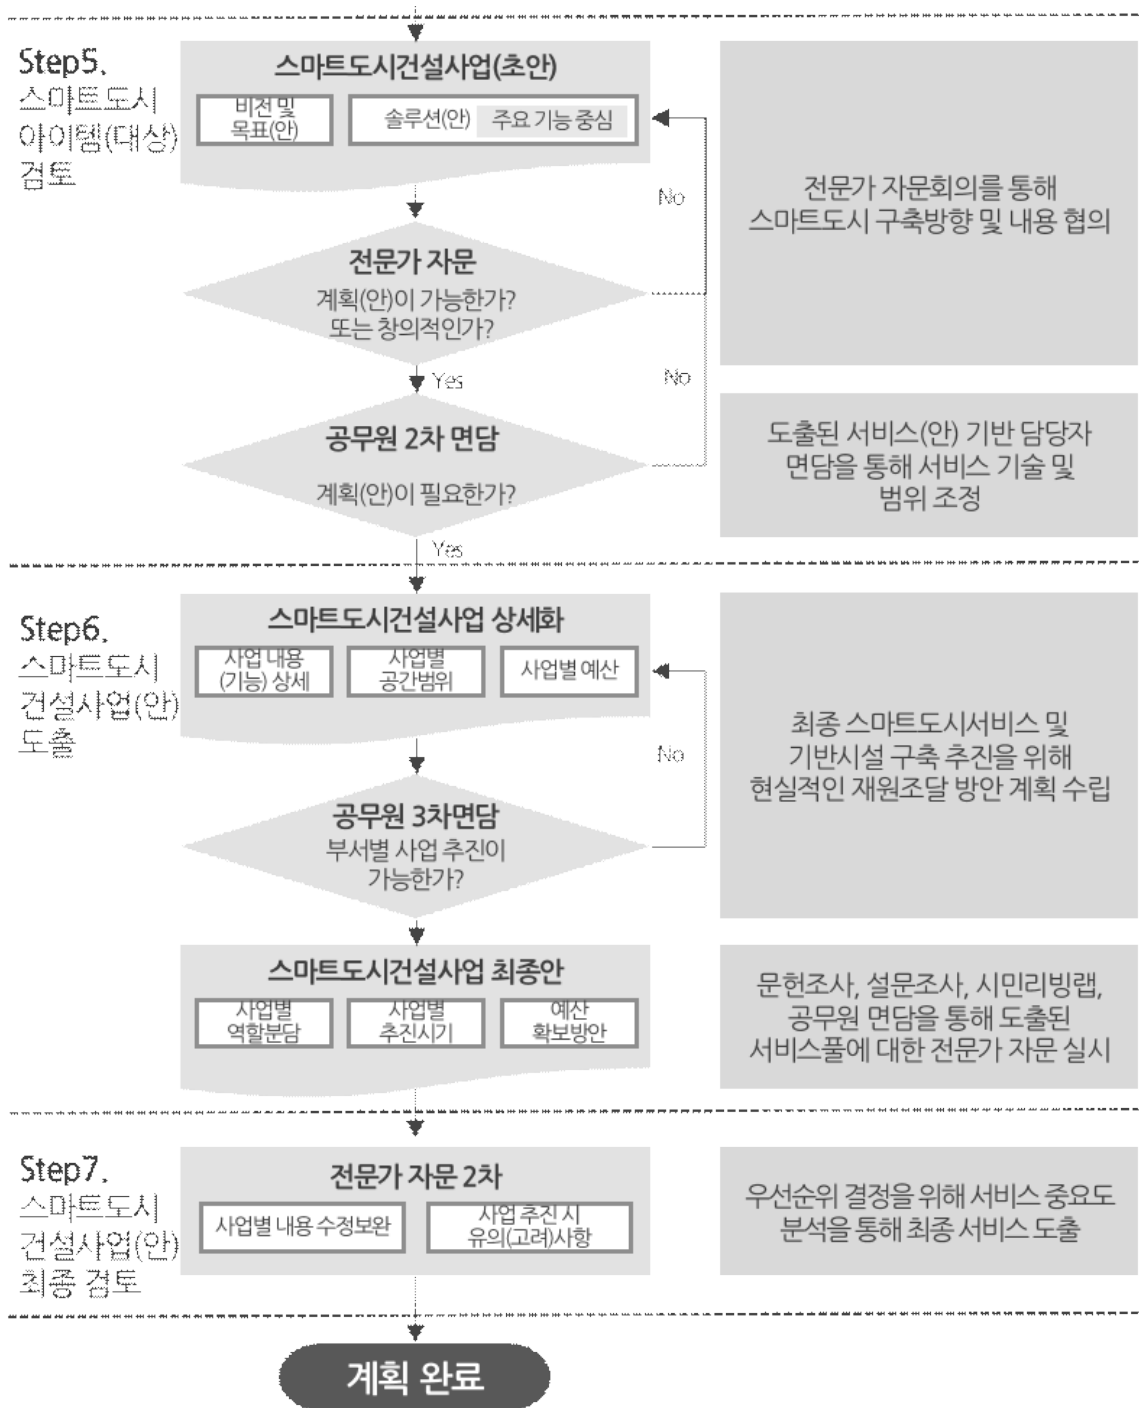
Step5.
스마트도시
아이템(대상)
검토

스마트도시건설사업(초안)

비전 및 목표(안)

솔루션(안) 주요 기능 중심

No

전문가 자문회의를 통해 스마트도시 구축방향 및 내용 협의

전문가 자문
계획(안)이 가능한가? 또는 창의적인가?

Yes

No

공무원 2차 면담
계획(안)이 필요한가?

도출된 서비스(안) 기반 담당자 면담을 통해 서비스 기술 및 범위 조정

Yes

Step6.
스마트도시
건설사업(안)
도출

스마트도시건설사업 상세화

사업 내용 (기능) 상세

사업별 공간범위

사업별 예산

No

최종 스마트도시서비스 및 기반시설 구축 추진을 위해 현실적인 재원조달 방안 계획 수립

공무원 3차면담
부서별 사업 추진이 가능한가?

스마트도시건설사업 최종안

사업별 역할분담

사업별 추진시기

예산 확보방안

문헌조사, 설문조사, 시민리빙랩, 공무원 면담을 통해 도출된 서비스풀에 대한 전문가 자문 실시

Step7.
스마트도시
건설사업(안)
최종 검토

전문가 자문 2차

사업별 내용 수정보완

사업 추진 시 유의(고려)사항

우선순위 결정을 위해 서비스 중요도 분석을 통해 최종 서비스 도출

계획 완료